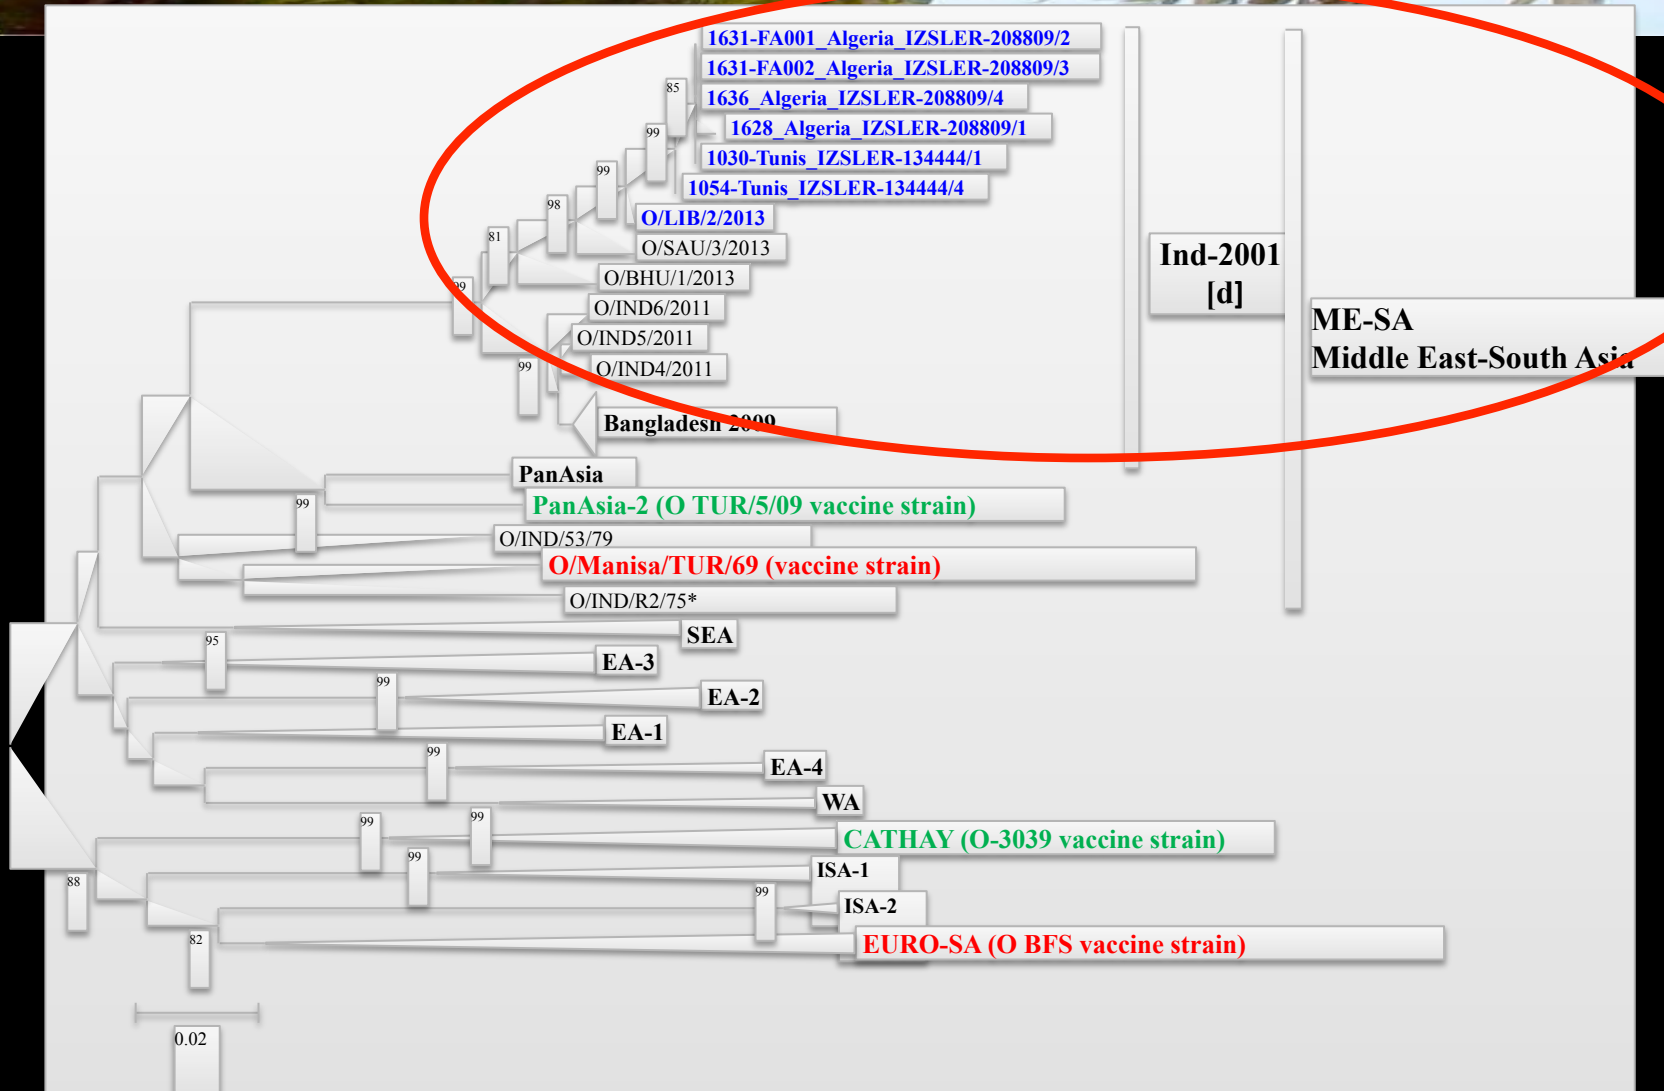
1631-FA001_Algeria_IZSLER-208809/2
1631-FA002_Algeria_IZSLER-208809/3
85
1636_Algeria_IZSLER-208809/4
99
1628_Algeria_IZSLER-208809/1
1030-Tunis_IZSLER-134444/1
99
1054-Tunis_IZSLER-134444/4
98
O/LIB/2/2013
O/SAU/3/2013
81
O/BHU/1/2013
99
O/IND6/2011
O/IND5/2011
99
O/IND4/2011
Bangladesh 2009
Ind-2001 [d]
ME-SA
Middle East-South Asia
PanAsia
99
PanAsia-2 (O TUR/5/09 vaccine strain)
O/IND/53/79
O/Manisa/TUR/69 (vaccine strain)
O/IND/R2/75*
SEA
95
EA-3
99
EA-2
EA-1
99
EA-4
WA
99
99
CATHAY (O-3039 vaccine strain)
99
ISA-1
88
99
ISA-2
82
EURO-SA (O BFS vaccine strain)
0.02